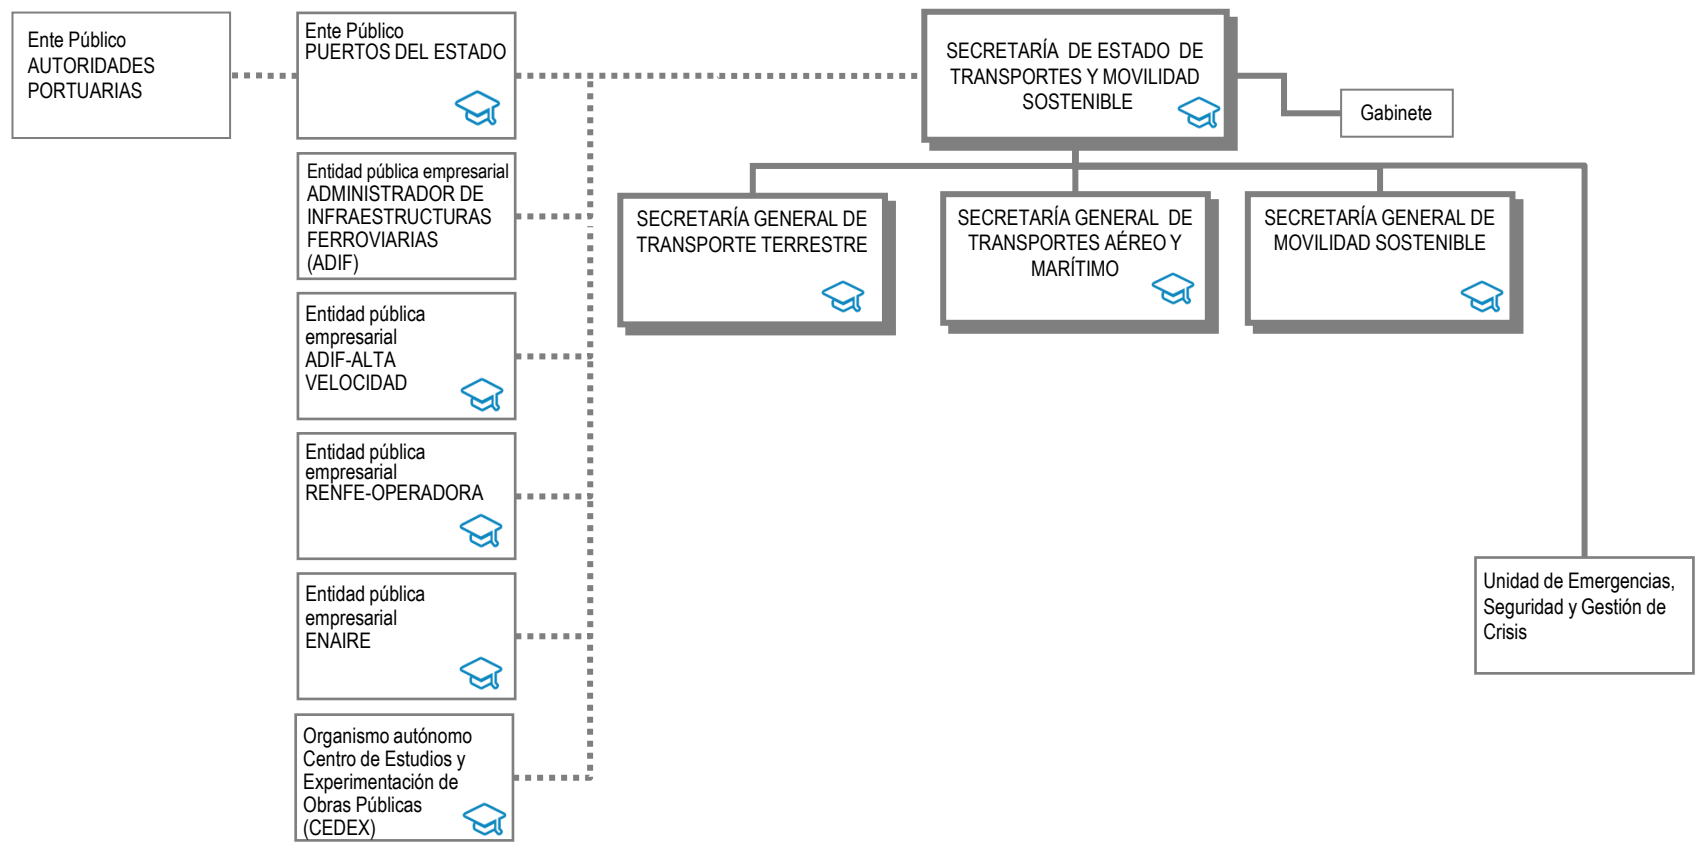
Ente Público
AUTORIDADES PORTUARIAS

Ente Público
PUERTOS DEL ESTADO

Entidad pública empresarial
ADMINISTRADOR DE INFRAESTRUCTURAS FERROVIARIAS (ADIF)

Entidad pública empresarial
ADIF-ALTA VELOCIDAD

Entidad pública empresarial
RENFE-OPERADORA

Entidad pública empresarial
ENAIRE

Organismo autónomo
Centro de Estudios y Experimentación de Obras Públicas (CEDEX)

SECRETARÍA DE ESTADO DE TRANSPORTES Y MOVILIDAD SOSTENIBLE

Gabinete

SECRETARÍA GENERAL DE TRANSPORTE TERRESTRE

SECRETARÍA GENERAL DE TRANSPORTES AÉREO Y MARÍTIMO

SECRETARÍA GENERAL DE MOVILIDAD SOSTENIBLE

Unidad de Emergencias, Seguridad y Gestión de Crisis